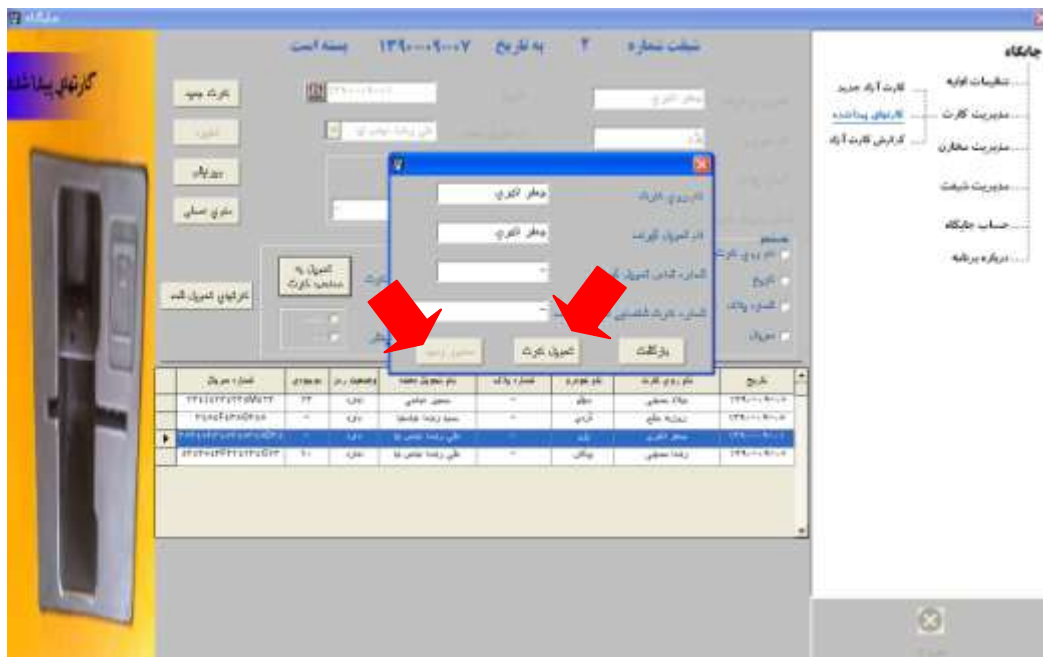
جایگاه

کارتهای پیشاهنگ

شیفت شماره ۲ به تاریخ ۱۳۹۰-۰۹-۰۷ بسته است

کارت جدید

بروزرسانی

منوی اصلی

تحویل به صاحب کارت

کارتهای تحویل شده

نام روی کارت: جعفر اکبری

نام تحویل گیرنده: جعفر اکبری

شماره کدملی تحویل گیرنده

شماره کارت شناسایی

بازگشت

تحویل کارت

تحویل زدید

جستجو

نام روی کارت

تاریخ

شماره پلاک

تحویل

| تاریخ | نام روی کارت | نام خودرو | شماره پلاک | نام تحویل دهنده | وضعیت رنگ | موجودی | شماره سریال |
|---|---|---|---|---|---|---|---|
| ۱۳۹۰-۰۹-۰۷ | میلاد مسعودی | مطهر | - | محسن عباسی | ندارد | ۲۳ | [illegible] |
| ۱۳۹۰-۰۹-۰۷ | زمانه علاج | آردی | - | سید رضا هاشمی | ندارد | - | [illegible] |
| ۱۳۹۰-۰۹-۰۷ | جعفر اکبری | پراید | - | علی رضا نجفی نیا | ندارد | - | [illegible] |
| ۱۳۹۰-۰۹-۰۷ | رضا مسعودی | پیکان | - | علی رضا نجفی نیا | ندارد | ۱۰ | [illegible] |

جایگاه

تنظیمات اولیه

کارت آزاد جدید

مدیریت کارت

کارتهای پیشاهنگ

گزارش کارت آزاد

مدیریت مخازن

مدیریت شیفت

حساب جایگاه

درباره برنامه